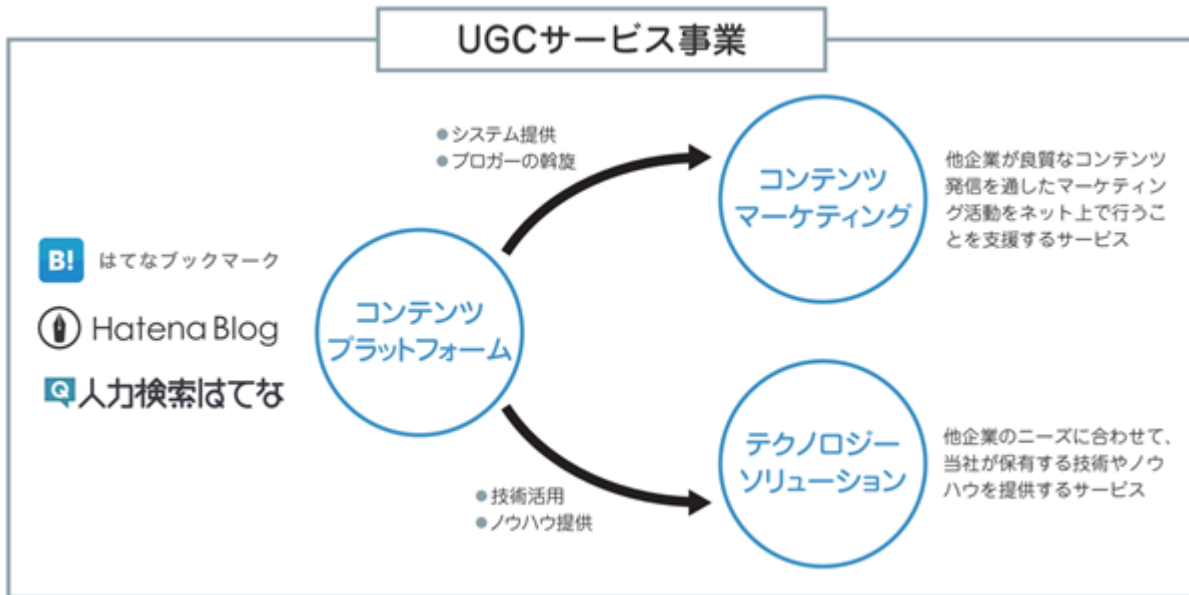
UGCサービス事業

B! はてなブックマーク

Hatena Blog

Q 人力検索はてな

●システム提供
●ブロガーの斡旋

コンテンツプラットフォーム

コンテンツマーケティング

他企業が良質なコンテンツ発信を通したマーケティング活動をネット上で行うことを支援するサービス

●技術活用
●ノウハウ提供

テクノロジーソリューション

他企業のニーズに合わせて、当社が保有する技術やノウハウを提供するサービス